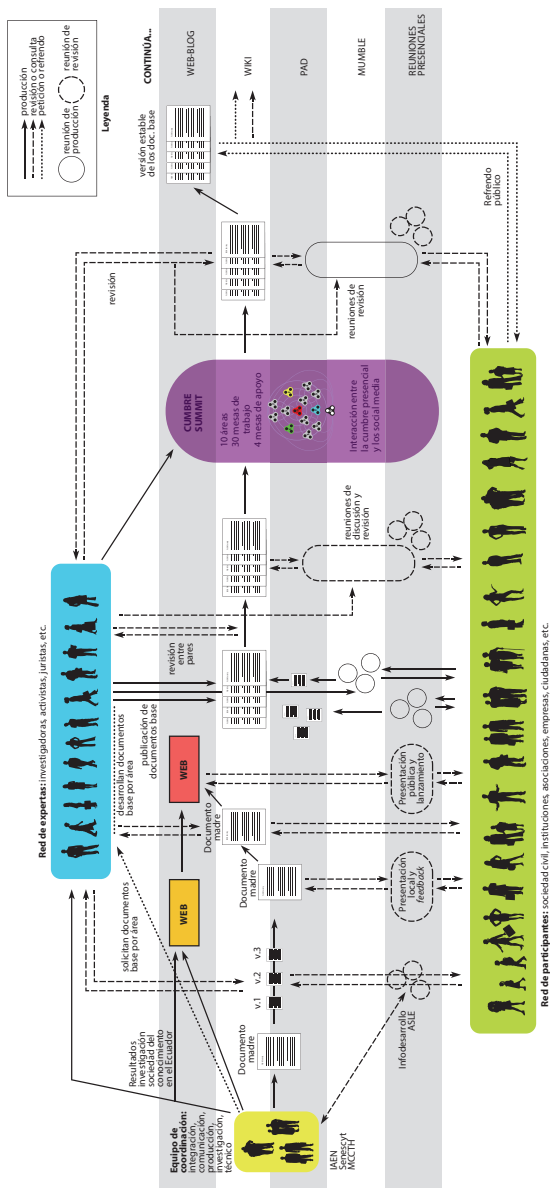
Leyenda

producción
revisión o consulta
petición o refrendo
reunión de producción
reunión de revisión

CONTINÚA...
WEB-BLOG
WIKI
PAD
MUMBLE
REUNIONES PRESENCIALES

Equipo de coordinación: integración, comunicación, producción, investigación, técnico

IAEN
Senescyt
MCCTH

Resultados investigación sociedad del conocimiento en el Ecuador

Documento madre

v.1
v.2
v.3

Infodesarrollo ASLE

solicitan documentos base por área

WEB

Documento madre

Presentación focal y *feedback*

Red de expertas: investigadoras, activistas, juristas, etc.

desarrollan documentos base por área

WEB

publicación de documentos base

Documento madre

Presentación pública y lanzamiento

revisión entre pares

reuniones de discusión y revisión

revisión

CUMBRE SUMMIT

10 áreas
30 mesas de trabajo
4 mesas de apoyo

Interacción entre la cumbre presencial y los social media

reuniones de revisión

versión estable de los doc. base

Refrendo público

Red de participantes: sociedad civil, instituciones asociaciones, empresas, ciudadanas, etc.